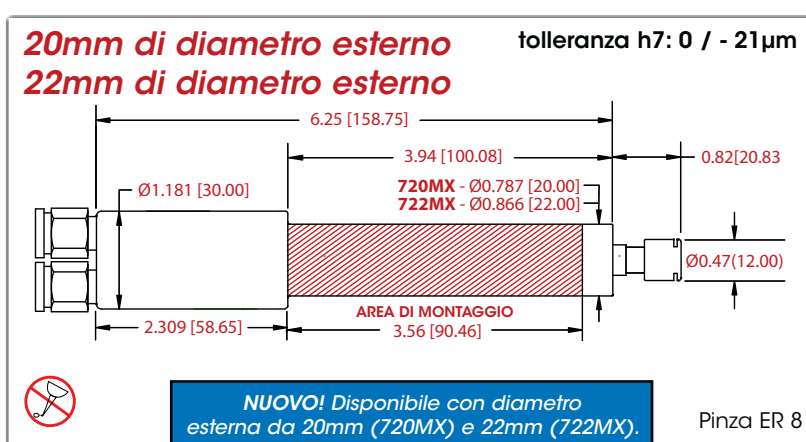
20mm di diametro esterno
22mm di diametro esterno

tolleranza h7: 0 / - 21µm

6.25 [158.75]

3.94 [100.08]

0.82[20.83

Ø1.181 [30.00]

720MX - Ø0.787 [20.00]
722MX - Ø0.866 [22.00]

Ø0.47(12.00)

AREA DI MONTAGGIO

2.309 [58.65]

3.56 [90.46]

NUOVO! Disponibile con diametro esterna da 20mm (720MX) e 22mm (722MX).

Pinza ER 8